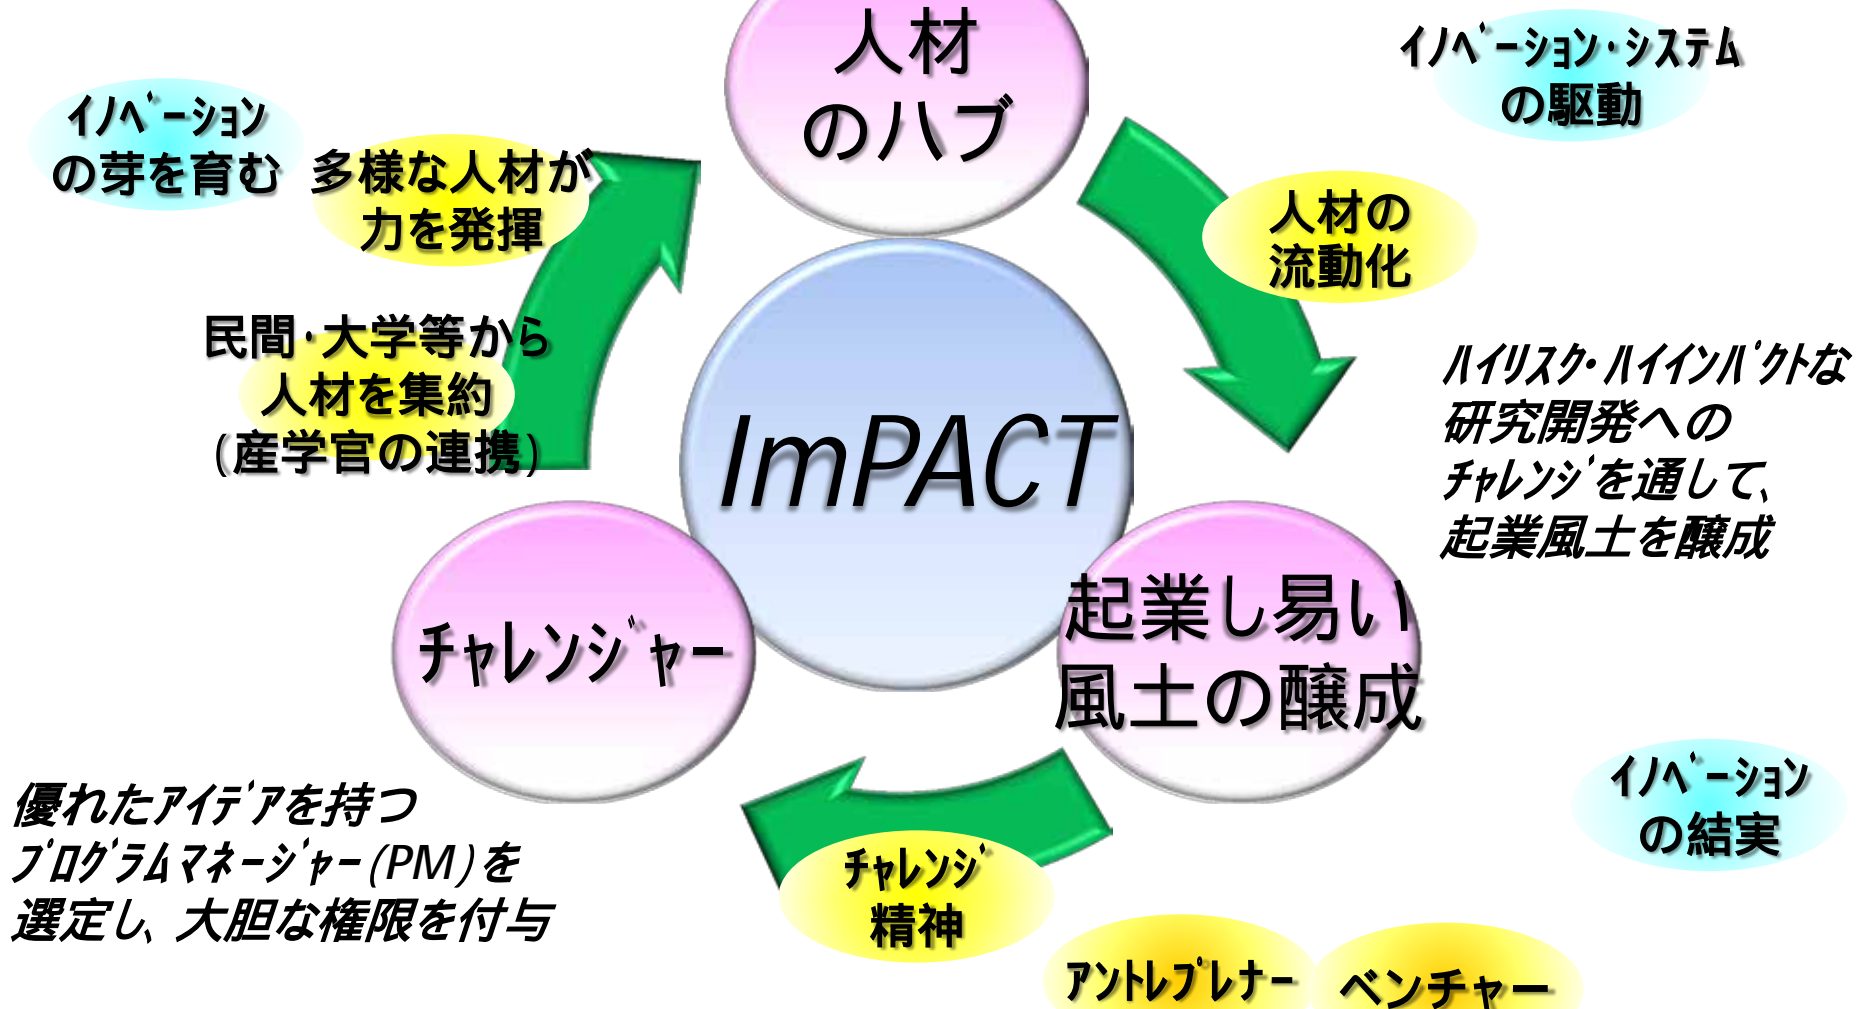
人材のハブ

イノベーション・システムの駆動

イノベーションの芽を育む

多様な人材が力を発揮

人材の流動化

民間・大学等から人材を集約（産学官の連携）

ImPACT

ハイリスク・ハイインパクトな研究開発へのチャレンジを通して、起業風土を醸成

起業し易い風土の醸成

チャレンジャー

イノベーションの結実

優れたアイデアを持つプログラムマネージャー（PM）を選定し、大胆な権限を付与

チャレンジ精神

アントレプレナー

ベンチャー